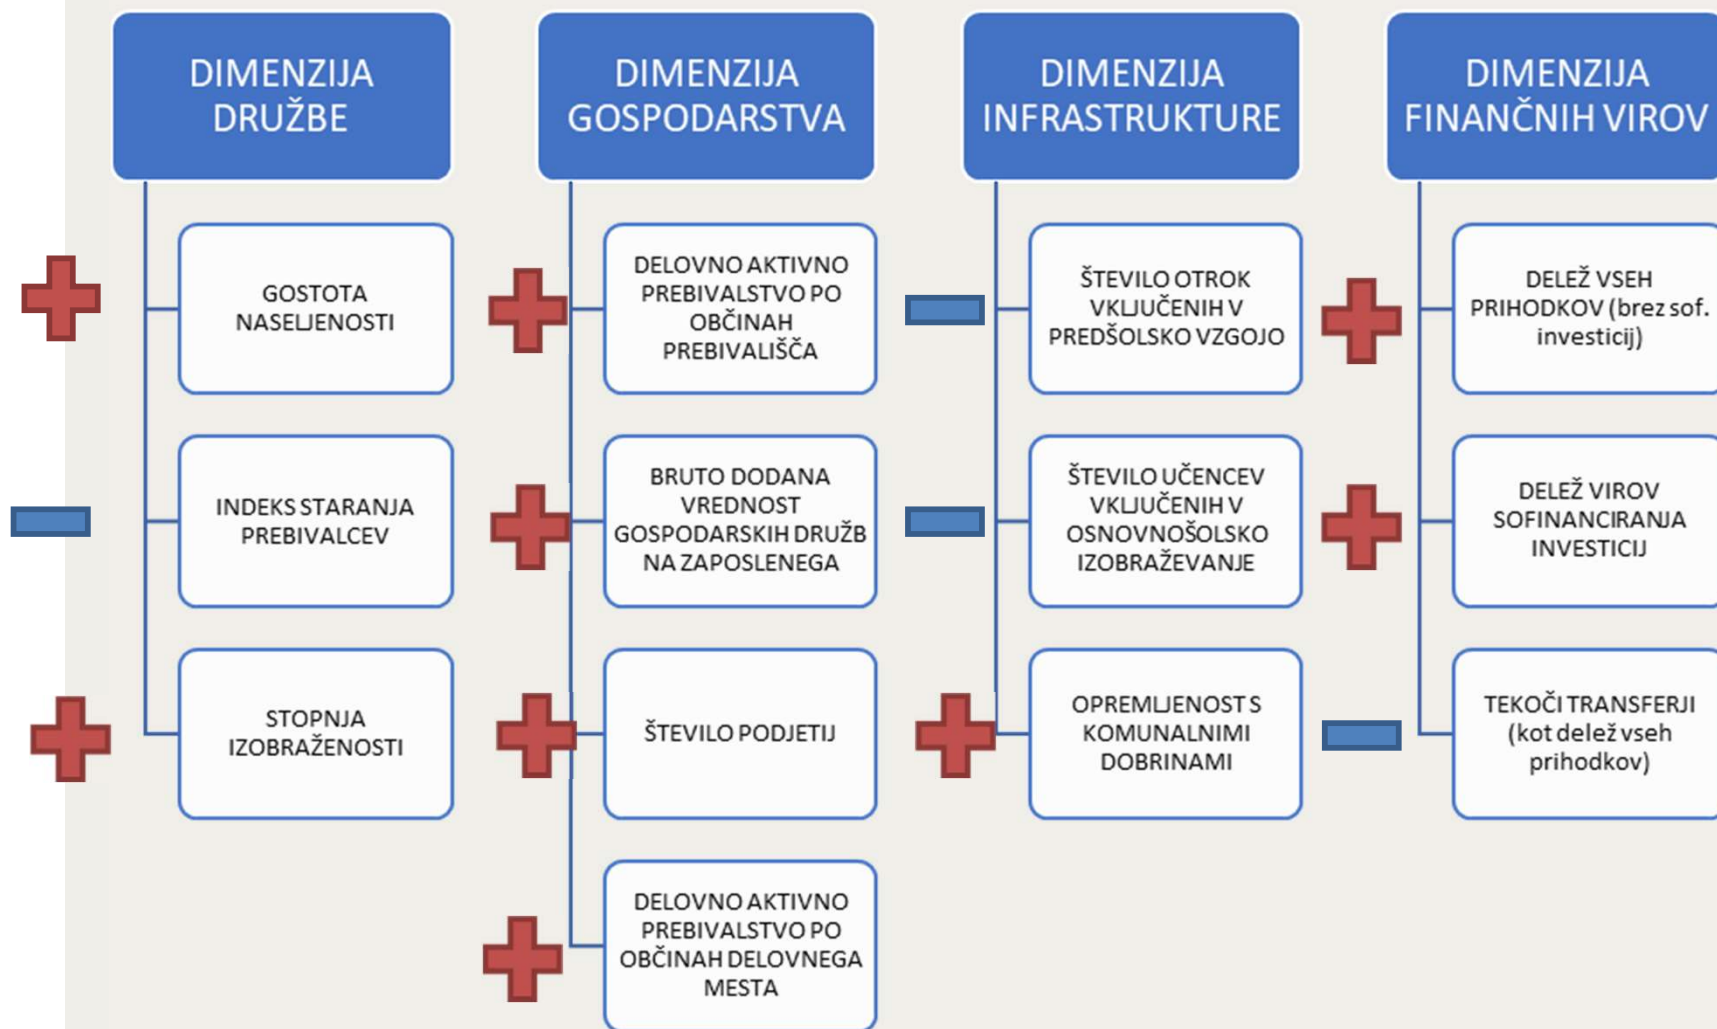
DIMENZIJA DRUŽBE

GOSTOTA NASELJENOSTI

INDEKS STARANJA PREBIVALCEV

STOPNJA IZOBRAŽENOSTI

DIMENZIJA GOSPODARSTVA

DELOVNO AKTIVNO PREBIVALSTVO PO OBČINAH PREBIVALIŠČA

BRUTO DODANA VREDNOST GOSPODARSKIH DRUŽB NA ZAPOSLENEGA

ŠTEVILO PODJETIJ

DELOVNO AKTIVNO PREBIVALSTVO PO OBČINAH DELOVNEGA MESTA

DIMENZIJA INFRASTRUKTURE

ŠTEVILO OTROK VKLJUČENIH V PREDŠOLSKO VZGOJO

ŠTEVILO UČENCEV VKLJUČENIH V OSNOVNOŠOLSKO IZOBRAŽEVANJE

OPREMLJENOST S KOMUNALNIMI DOBRINAMI

DIMENZIJA FINANČNIH VIROV

DELEŽ VSEH PRIHODKOV (brez sof. investicij)

DELEŽ VIROV SOFINANCIRANJA INVESTICIJ

TEKOČI TRANSFERJI (kot delež vseh prihodkov)